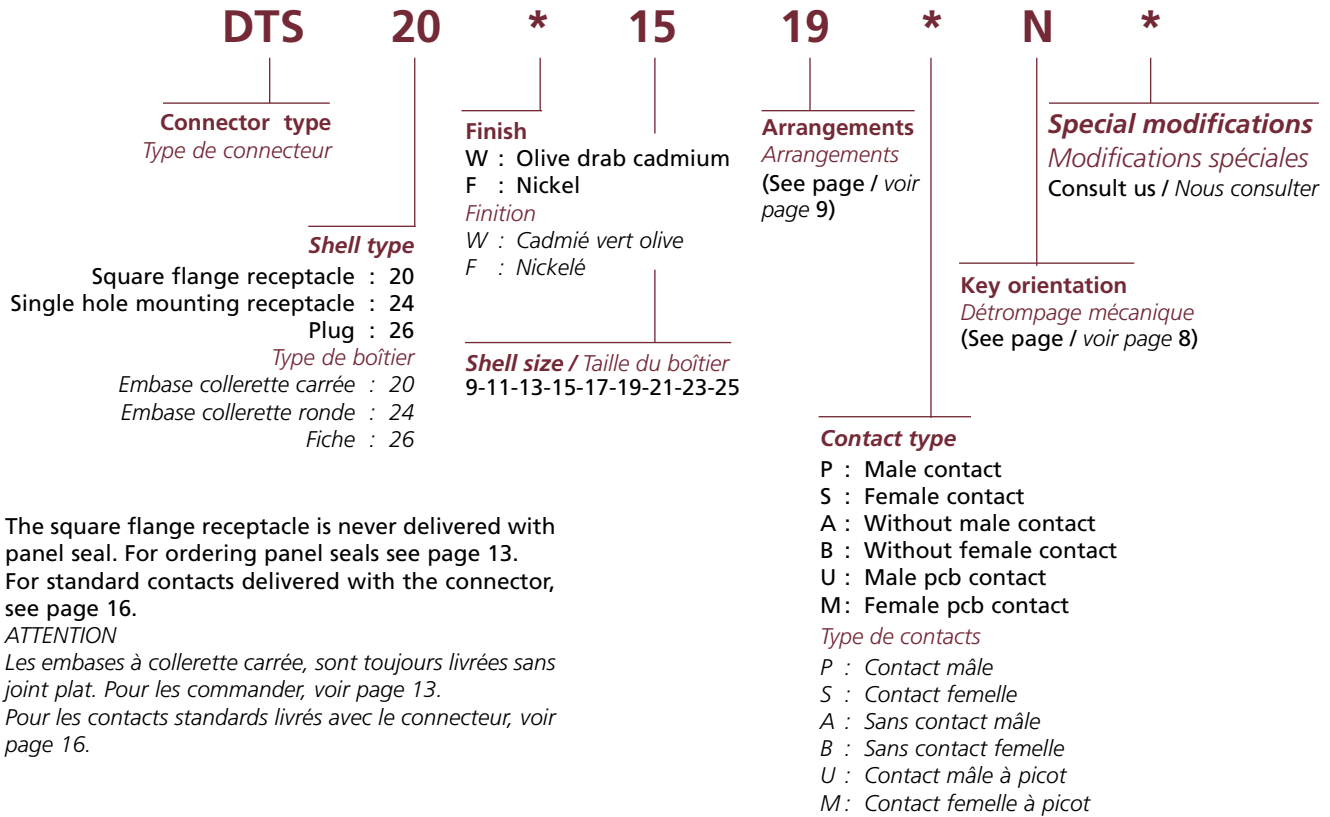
DTS 20 * 15 19 * N *

Connector type
Type de connecteur

Shell type
Square flange receptacle : 20
Single hole mounting receptacle : 24
Plug : 26
Type de boîtier
Embase collerette carrée : 20
Embase collerette ronde : 24
Fiche : 26

Finish
W : Olive drab cadmium
F : Nickel
Finition
W : Cadmié vert olive
F : Nickelé

Shell size / Taille du boîtier
9-11-13-15-17-19-21-23-25

Arrangements
Arrangements
(See page / voir page 9)

Special modifications
Modifications spéciales
Consult us / Nous consulter

Key orientation
Détrompage mécanique
(See page / voir page 8)

Contact type
P : Male contact
S : Female contact
A : Without male contact
B : Without female contact
U : Male pcb contact
M : Female pcb contact
Type de contacts
P : Contact mâle
S : Contact femelle
A : Sans contact mâle
B : Sans contact femelle
U : Contact mâle à picot
M : Contact femelle à picot

The square flange receptacle is never delivered with panel seal. For ordering panel seals see page 13.
For standard contacts delivered with the connector, see page 16.
ATTENTION
Les embases à collerette carrée, sont toujours livrées sans joint plat. Pour les commander, voir page 13.
Pour les contacts standards livrés avec le connecteur, voir page 16.